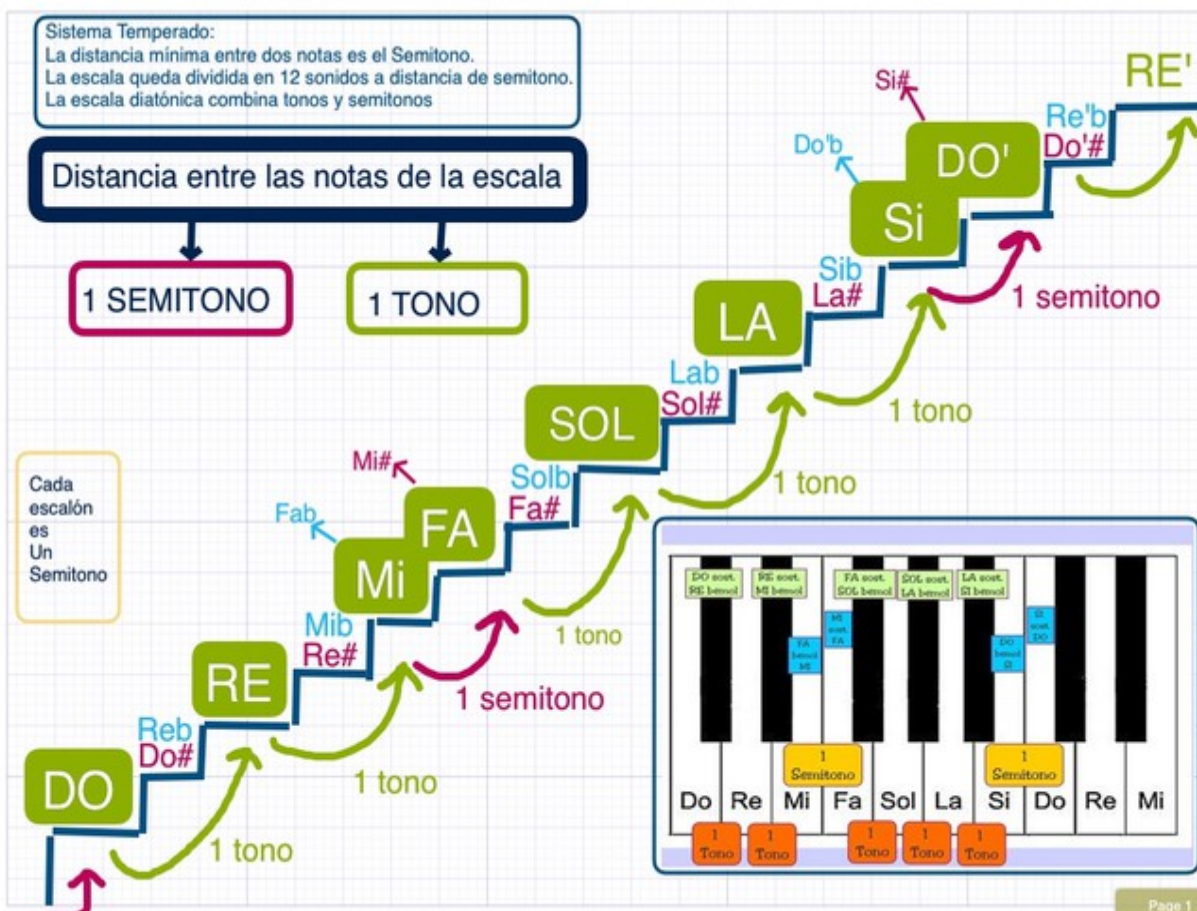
Sistema Temperado:
La distancia mínima entre dos notas es el Semitono.
La escala queda dividida en 12 sonidos a distancia de semitono.
La escala diatónica combina tonos y semitonos

Distancia entre las notas de la escala

1 SEMITONO

1 TONO

Cada escalón es Un Semitono

DO
Reb
Do#
1 tono
RE
Mib
Re#
1 tono
Fab
Mi
Mi#
FA
1 semitono
Solb
Fa#
1 tono
SOL
Lab
Sol#
1 tono
LA
Sib
La#
1 tono
Do'b
Si
Si#
DO'
1 semitono
Re'b
Do'#
RE'

DO sost. RE bemol
RE sost. MI bemol
FA bemol MI
MI sost. FA
FA sost. SOL bemol
SOL sost. LA bemol
LA sost. SI bemol
DO bemol SI
SI sost. DO
1 Semitono
1 Semitono

| Do | Re | Mi | Fa | Sol | La | Si | Do | Re | Mi |
|---|---|---|---|---|---|---|---|---|---|

1 Tono
1 Tono
1 Tono
1 Tono
1 Tono

Page 1